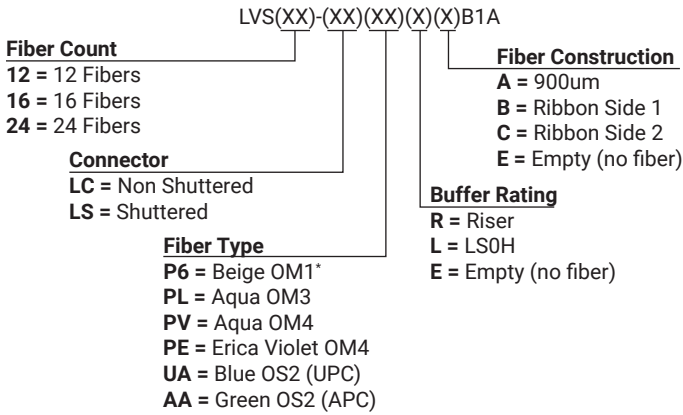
LVS(XX)-(XX)(XX)(X)(X)B1A

**Fiber Count**
**12 =** 12 Fibers
**16 =** 16 Fibers
**24 =** 24 Fibers

**Connector**
**LC =** Non Shuttered
**LS =** Shuttered

**Fiber Type**
**P6 =** Beige OM1*
**PL =** Aqua OM3
**PV =** Aqua OM4
**PE =** Erica Violet OM4
**UA =** Blue OS2 (UPC)
**AA =** Green OS2 (APC)

**Fiber Construction**
**A =** 900um
**B =** Ribbon Side 1
**C =** Ribbon Side 2
**E =** Empty (no fiber)

**Buffer Rating**
**R =** Riser
**L =** LS0H
**E =** Empty (no fiber)